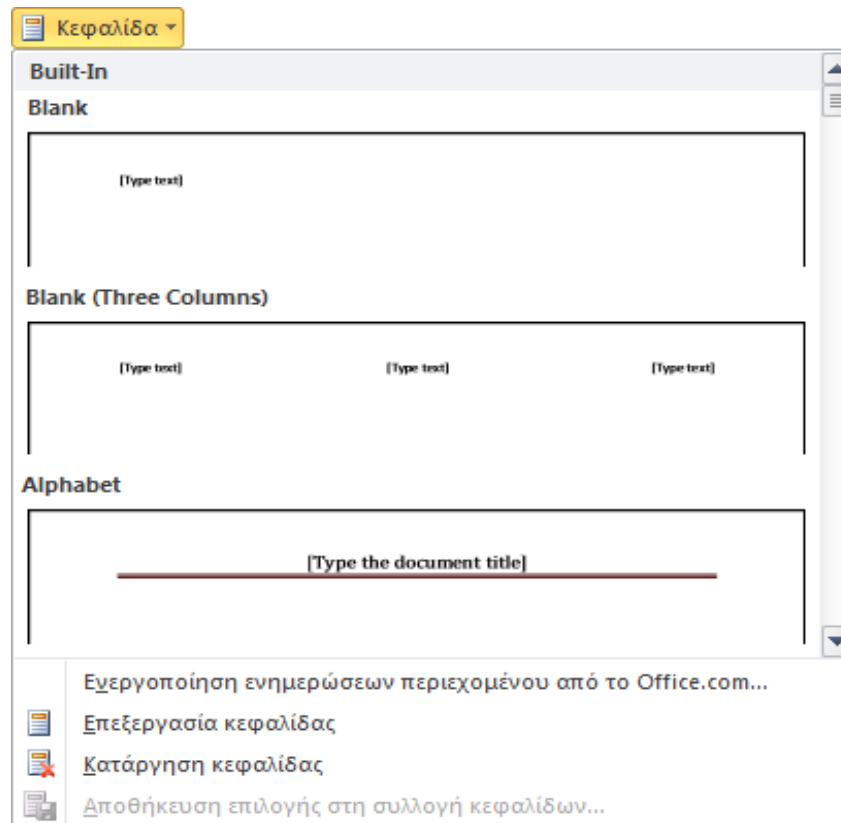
Κεφαλίδα

Built-In

Blank

[Type text]

Blank (Three Columns)

[Type text]

[Type text]

[Type text]

Alphabet

[Type the document title]

Ενεργοποίηση ενημερώσεων περιεχομένου από το Office.com...

Επεξεργασία κεφαλίδας

Κατάργηση κεφαλίδας

Αποθήκευση επιλογής στη συλλογή κεφαλίδων...